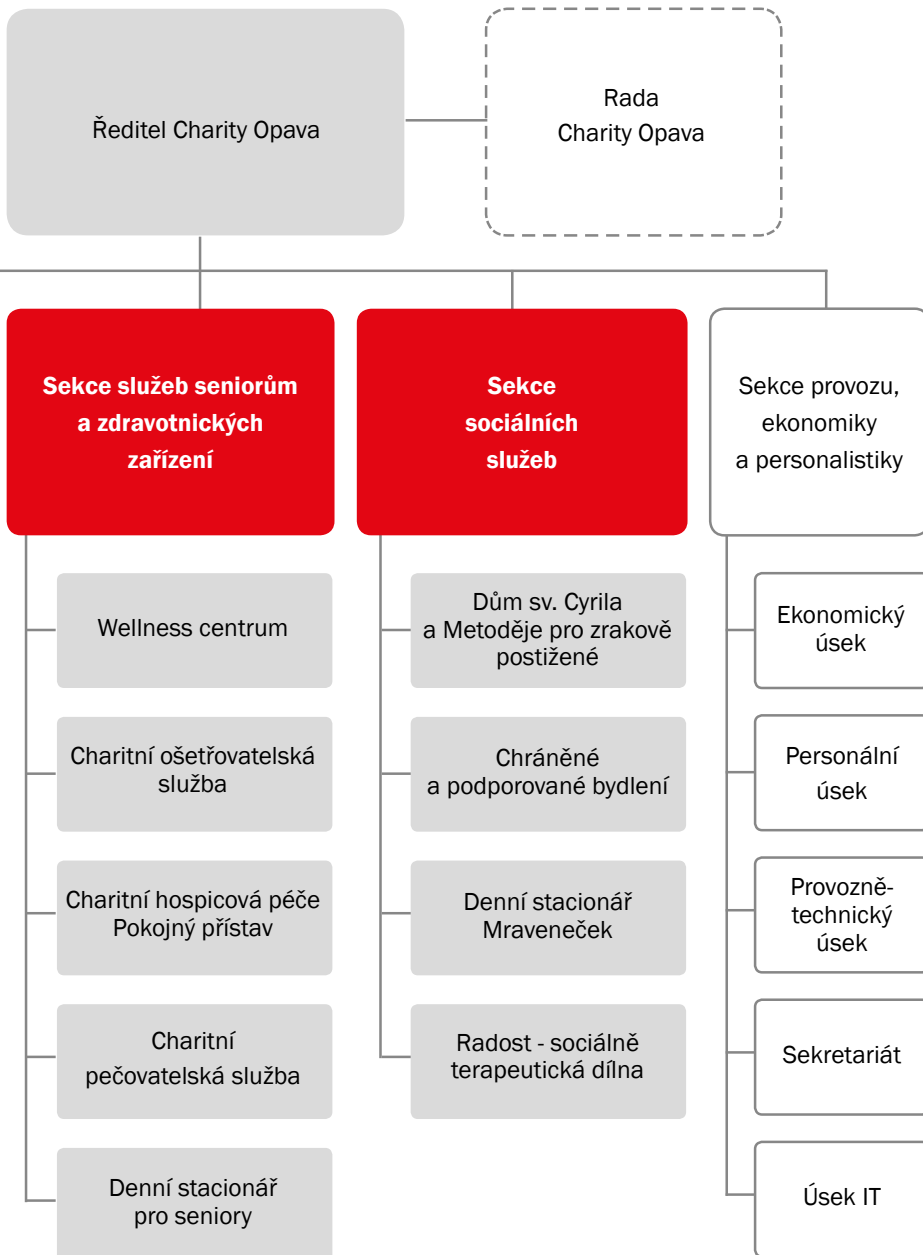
Ředitel Charity Opava

Rada Charity Opava

Sekce služeb seniorům a zdravotnických zařízení

Wellness centrum

Charitní ošetřovatelská služba

Charitní hospicová péče Pokojný přístav

Charitní pečovatelská služba

Denní stacionář pro seniory

Sekce sociálních služeb

Dům sv. Cyrila a Metoděje pro zrakově postižené

Chráněné a podporované bydlení

Denní stacionář Mraveneček

Radost - sociálně terapeutická dílna

Sekce provozu, ekonomiky a personalistiky

Ekonomický úsek

Personální úsek

Provozně-technický úsek

Sekretariát

Úsek IT